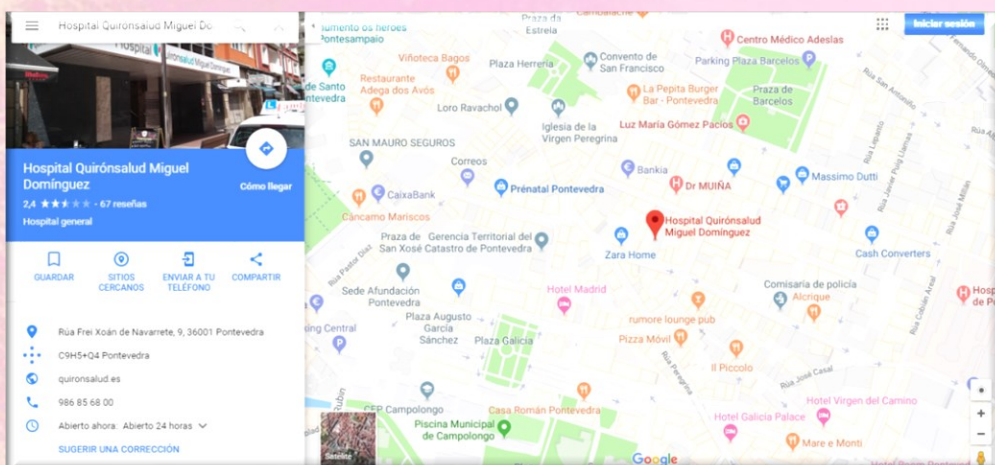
Hospital Quirónsalud Miguel Do

Hospital Quirónsalud Miguel Domínguez
2,4 · 67 reseñas
Hospital general

Cómo llegar

GUARDAR
SITIOS CERCANOS
ENVIAR A TU TELÉFONO
COMPARTIR

Rúa Frei Xoán de Navarrete, 9, 36001 Pontevedra
C9H5+Q4 Pontevedra
quironsalud.es
986 85 68 00
Abierto ahora: Abierto 24 horas
SUGERIR UNA CORRECCIÓN

Iniciar sesión

numento os heroes Pontesampaio
Praza da Estreia
Viñoteca Bagos
Plaza Herrería
Convento de San Francisco
Centro Médico Adeslas
Parking Plaza Barcelos
de Santo Pontevedra
Restaurante Adega dos Avós
Loro Ravachol
La Pepita Burger Bar - Pontevedra
Praza de Barcelos
Iglesia de la Virgen Peregrina
Luz María Gómez Pacios
SAN MAURO SEGUROS
Correos
Bankia
Massimo Dutti
CaixaBank
Prénatal Pontevedra
Dr MUIÑA
Cancamo Mariscos
Hospital Quirónsalud Miguel Domínguez
Praza de Gerencia Territorial del San Xosé Catastro de Pontevedra
Zara Home
Cash Converters
Sede Afundación Pontevedra
Hotel Madrid
Comisaría de policía
Alcrique
sing Central
Plaza Augusto García Sánchez
rumore lounge pub
Plaza Galicia
Pizza Móvil
Il Piccolo
CEP Campolongo
Casa Román Pontevedra
Hotel Virgen del Camino
Hotel Galicia Palace
Piscina Municipal de Campolongo
Mare e Monti
Rúa Sagasta
Rúa San Antoniño
Rúa Javier Puig Llamas
Rúa José Millán
Rúa Peregrina
Rúa José Casal
Rúa Cobián Areal
Rúa Padre Diaz
Rúa Rubián
Satélite
Google
Hos Pa